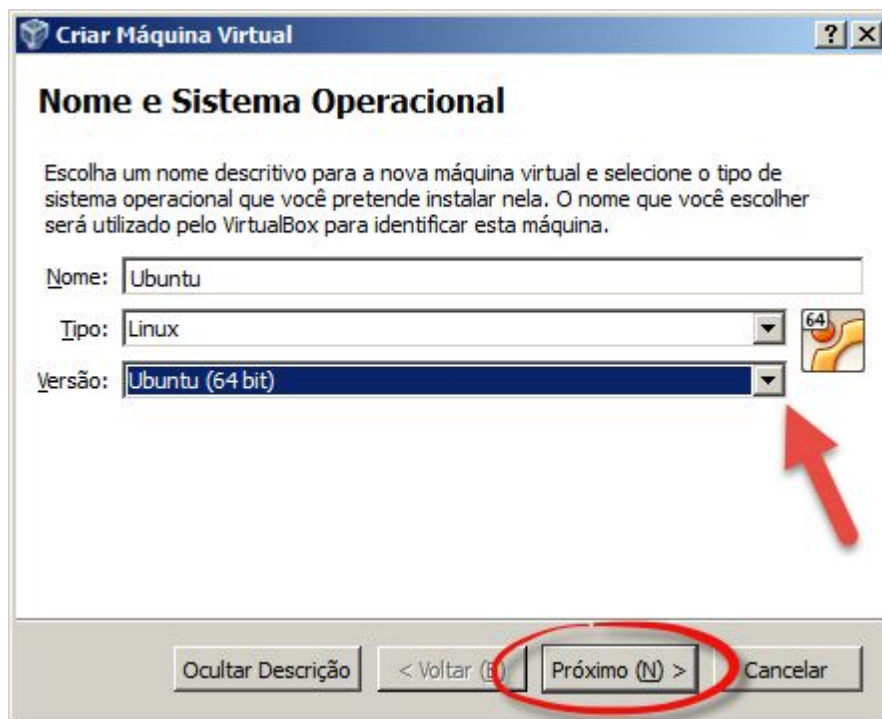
Criar Máquina Virtual

? X

Nome e Sistema Operacional

Escolha um nome descritivo para a nova máquina virtual e selecione o tipo de sistema operacional que você pretende instalar nela. O nome que você escolher será utilizado pelo VirtualBox para identificar esta máquina.

Nome: Ubuntu

Tipo: Linux

Versão: Ubuntu (64 bit)

64

Ocultar Descrição

< Voltar (B)

Próximo (N) >

Cancelar